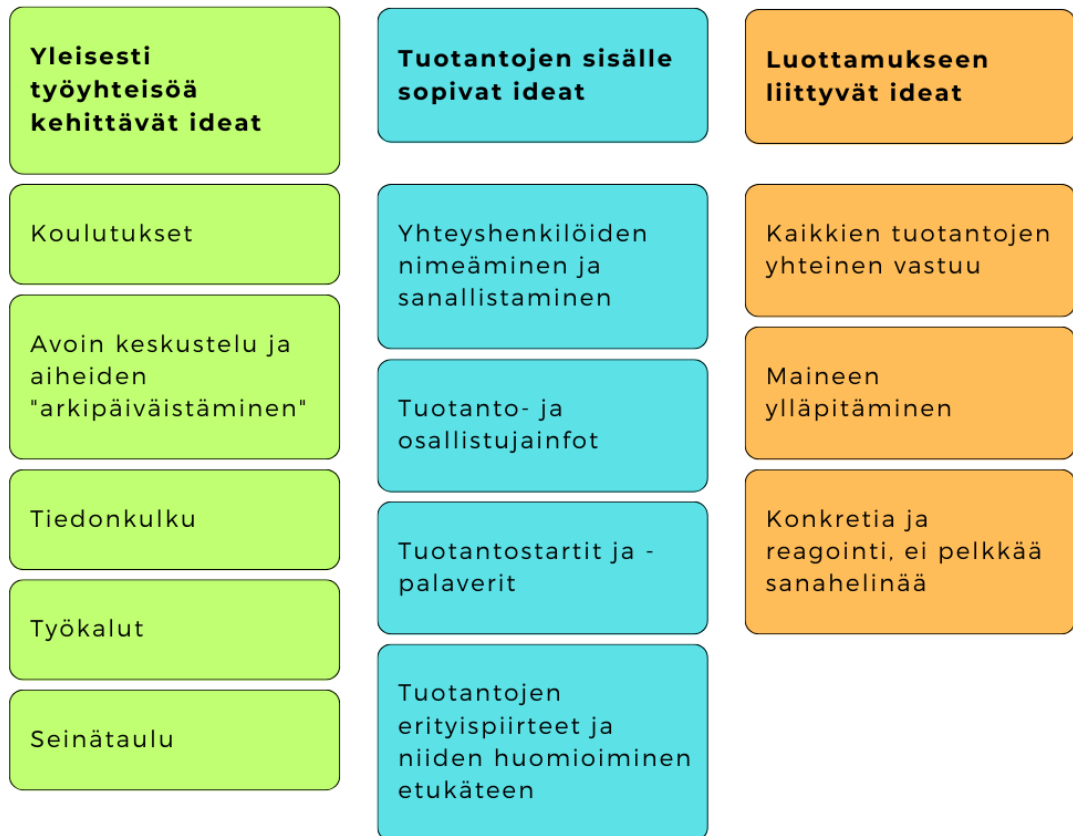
Yleisesti työyhteisöä kehittävät ideat

Koulutukset

Avoin keskustelu ja aiheiden "arkipäiväistäminen"

Tiedonkulku

Työkalut

Seinätaulu

Tuotantojen sisälle sopivat ideat

Yhteyshenkilöiden nimeäminen ja sanallistaminen

Tuotanto- ja osallistujainfot

Tuotantostartit ja -palaverit

Tuotantojen erityispiirteet ja niiden huomioiminen etukäteen

Luottamukseen liittyvät ideat

Kaikkien tuotantojen yhteinen vastuu

Maineen ylläpitäminen

Konkretia ja reagointi, ei pelkkää sanahelinää